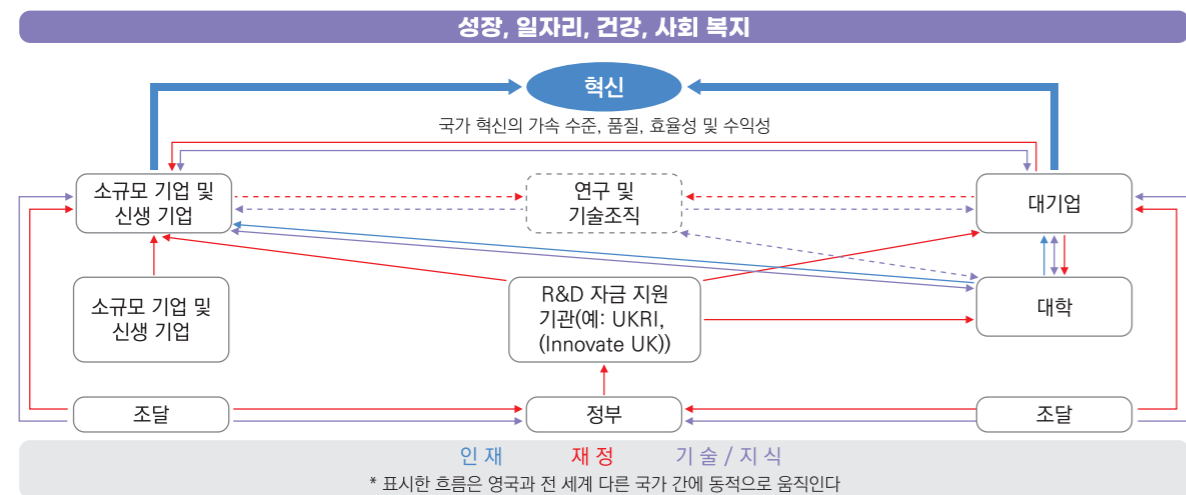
성장, 일자리, 건강, 사회 복지

혁신

국가 혁신의 가속 수준, 품질, 효율성 및 수익성

소규모 기업 및 신생 기업

연구 및 기술조직

대기업

소규모 기업 및 신생 기업

R&D 자금 지원 기관(예: UKRI, (Innovate UK))

대학

조달

정부

조달

인 재 재 정 기 술 / 지 식

* 표시한 흐름은 영국과 전 세계 다른 국가 간에 동적으로 움직인다